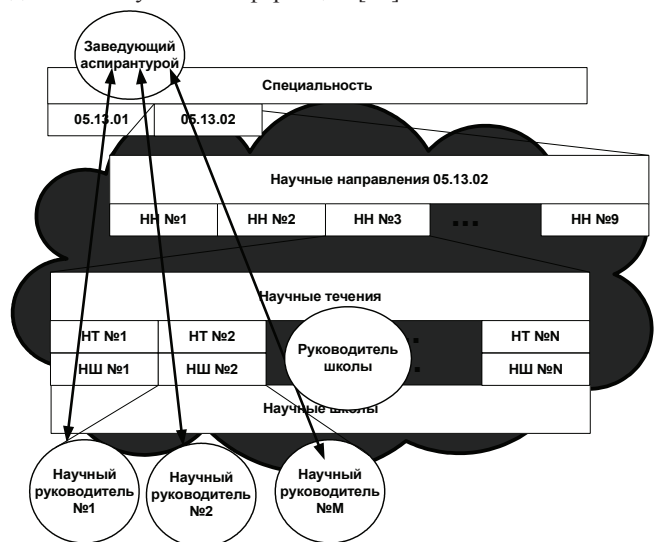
Заведующий аспирантурой

Специальность

05.13.01

05.13.02

Научные направления 05.13.02

НН №1

НН №2

НН №3

...

НН №9

Научные течения

НТ №1

НТ №2

НТ №N

НШ №1

НШ №2

НШ №N

Руководитель школы

Научные школы

Научный руководитель №1

Научный руководитель №2

Научный руководитель №M